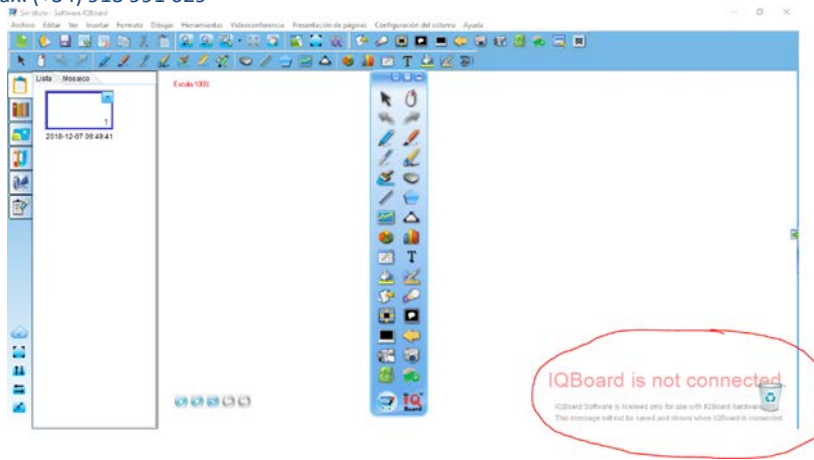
Sin título - Software IQBoard

Archivo Editar Ver Insertar Formato Dibujo Herramientas Videoconferencia Presentación de páginas Configuración del sistema Ayuda

Lista Mosaico

1

2018-12-07 09:49:41

Escala 100%

T

T

IQBoard is not connected

IQBoard Software is licensed only for use with IQBoard hardware. This message will not be saved and closure when IQBoard is connected.